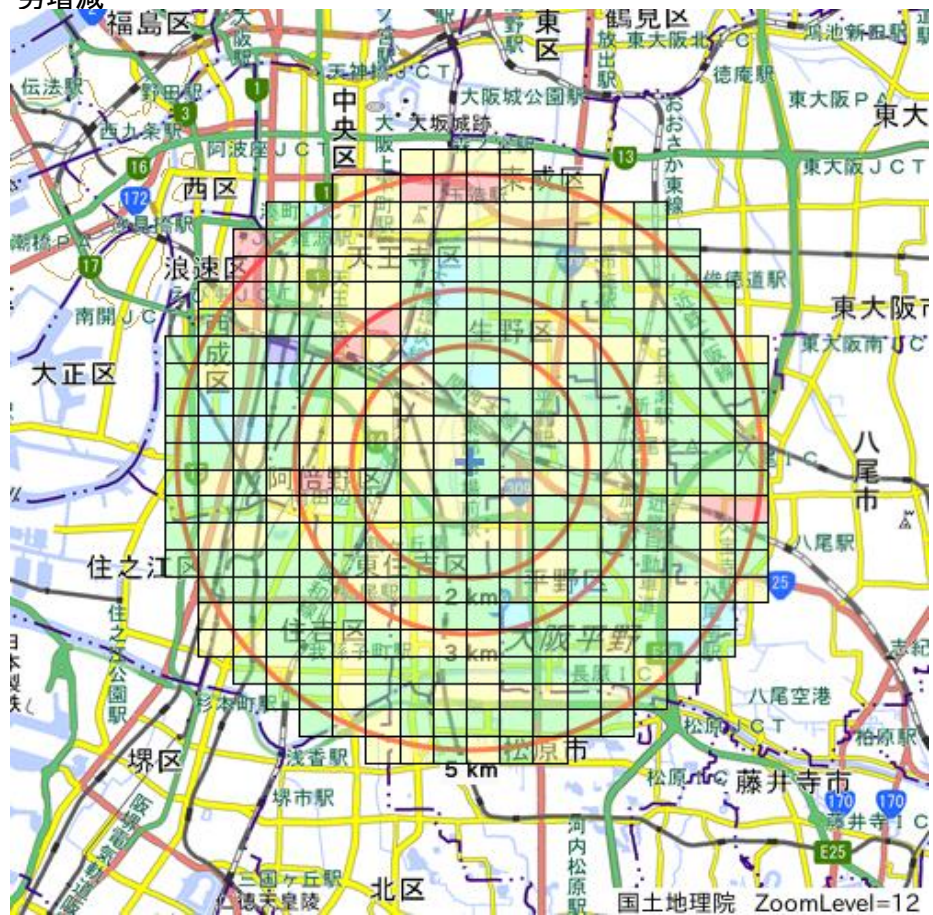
另増減
福島区
大阪駅
天神橋JCT
野駅
東区
鶴見区
放出駅
東大阪北IC
鴻池新田駅
伝法駅
野田駅
中央区
大阪城公園駅
おおさか東線
徳庵駅
西九条駅
大阪城跡
東大阪PA
東大
阿波座JCT
16
13
東大阪JCT
172
西区
1
東成区
天王寺区
17
浪速区
俊徳道駅
東大阪市
南開JC
生野区
東大阪南JCT
成区
大正区
八尾市
阿倍野区
八尾駅
住之江区
東住吉区
2 km
平野区
25
住吉区
3 km
大阪平野
長原IC
住之江公園駅
八尾空港
松原JCT
堺区
松原市
5 km
浅香駅
松原IC
藤井寺市
170
170
堺市駅
藤井寺IC
河内松原駅
E25
三国ヶ丘駅
北区
仁徳天皇陵
国土地理院 ZoomLevel=12